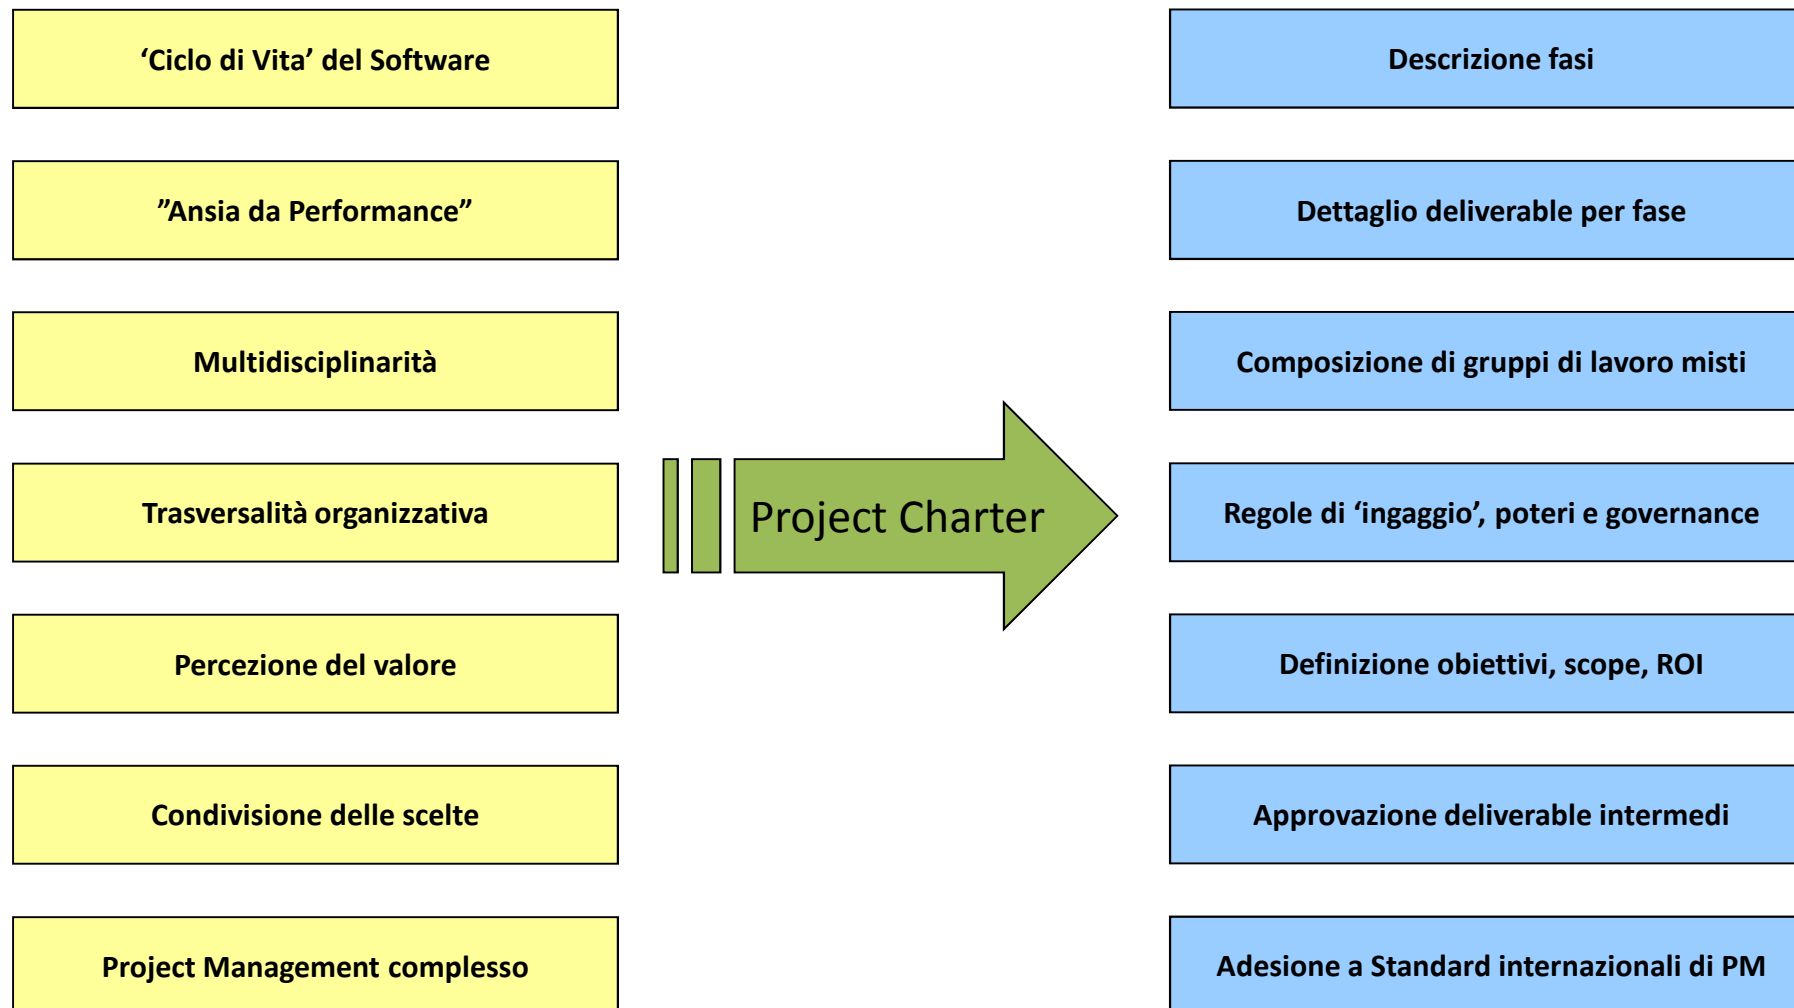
‘Ciclo di Vita’ del Software

”Ansia da Performance”

Multidisciplinarità

Trasversalità organizzativa

Percezione del valore

Condivisione delle scelte

Project Management complesso

Project Charter

Descrizione fasi

Dettaglio deliverable per fase

Composizione di gruppi di lavoro misti

Regole di ‘ingaggio’, poteri e governance

Definizione obiettivi, scope, ROI

Approvazione deliverable intermedi

Adesione a Standard internazionali di PM